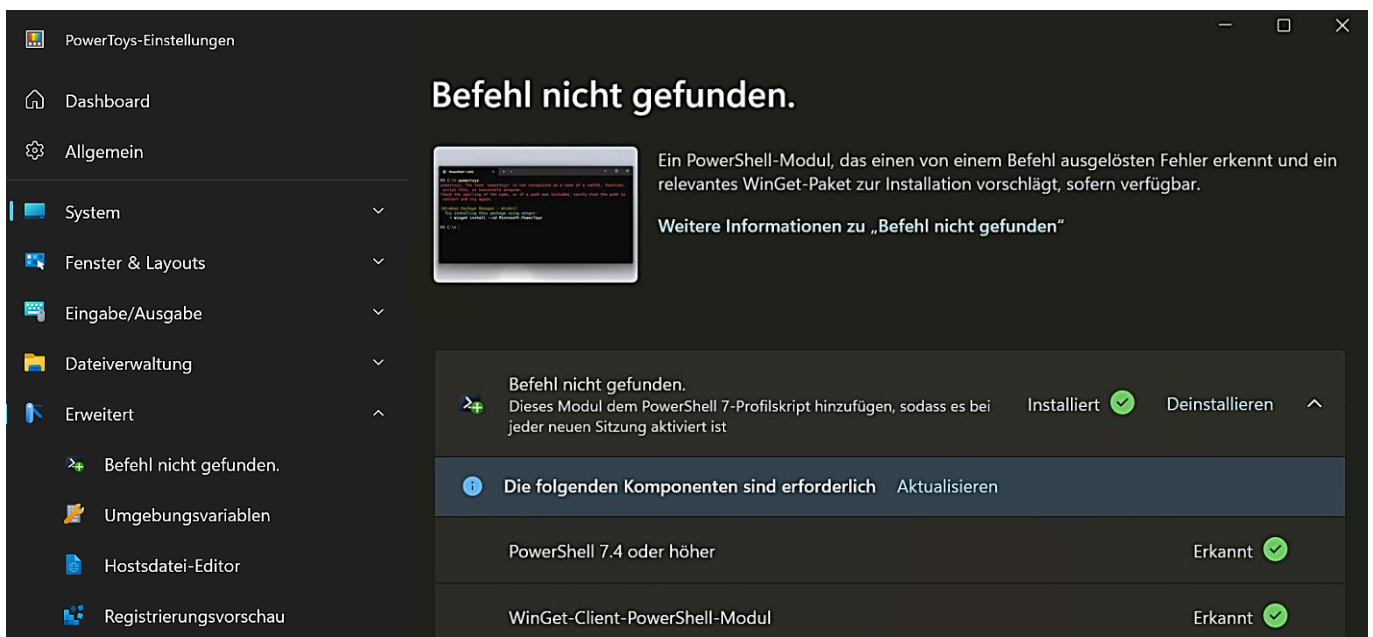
PowerToys-Einstellungen

Dashboard

Allgemein

System

Fenster & Layouts

Eingabe/Ausgabe

Dateiverwaltung

Erweitert

Befehl nicht gefunden.

Umgebungsvariablen

Hostsdatei-Editor

Registrierungsvorschau

Befehl nicht gefunden.

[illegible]

Ein PowerShell-Modul, das einen von einem Befehl ausgelösten Fehler erkennt und ein relevantes WinGet-Paket zur Installation vorschlägt, sofern verfügbar.

Weitere Informationen zu „Befehl nicht gefunden"

Befehl nicht gefunden.
Dieses Modul dem PowerShell 7-Profilskript hinzufügen, sodass es bei jeder neuen Sitzung aktiviert ist

Installiert

Deinstallieren

Die folgenden Komponenten sind erforderlich Aktualisieren

PowerShell 7.4 oder höher

Erkannt

WinGet-Client-PowerShell-Modul

Erkannt